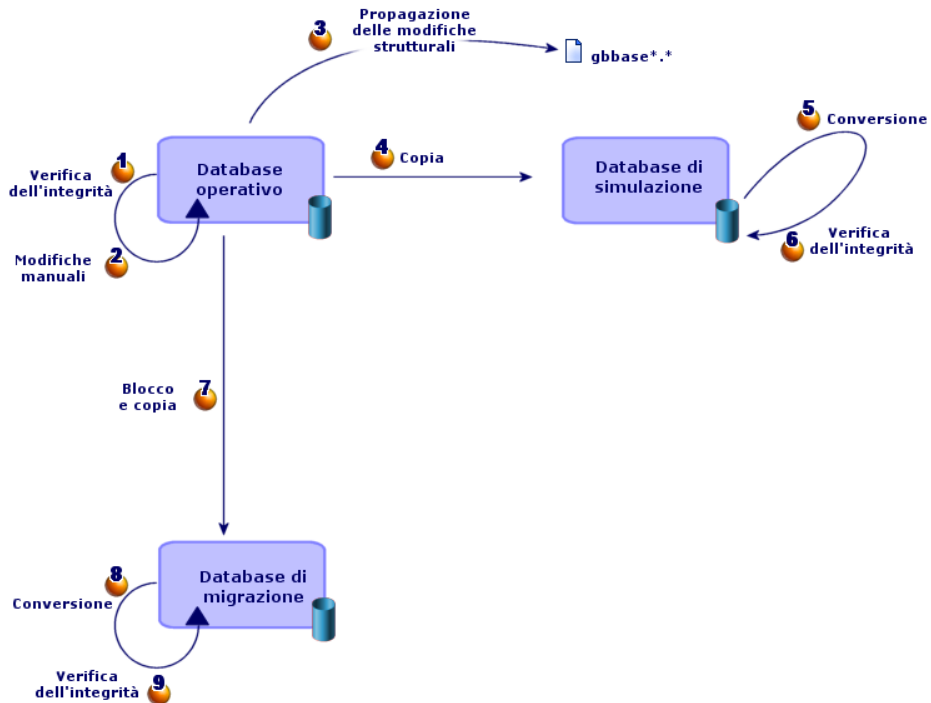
3 Propagazione delle modifiche strutturali

gbbase*.*

1 Verifica dell'integrità

Database operativo

2 Modifiche manuali

4 Copia

Database di simulazione

5 Conversione

6 Verifica dell'integrità

7 Blocco e copia

8 Conversione

Database di migrazione

9 Verifica dell'integrità